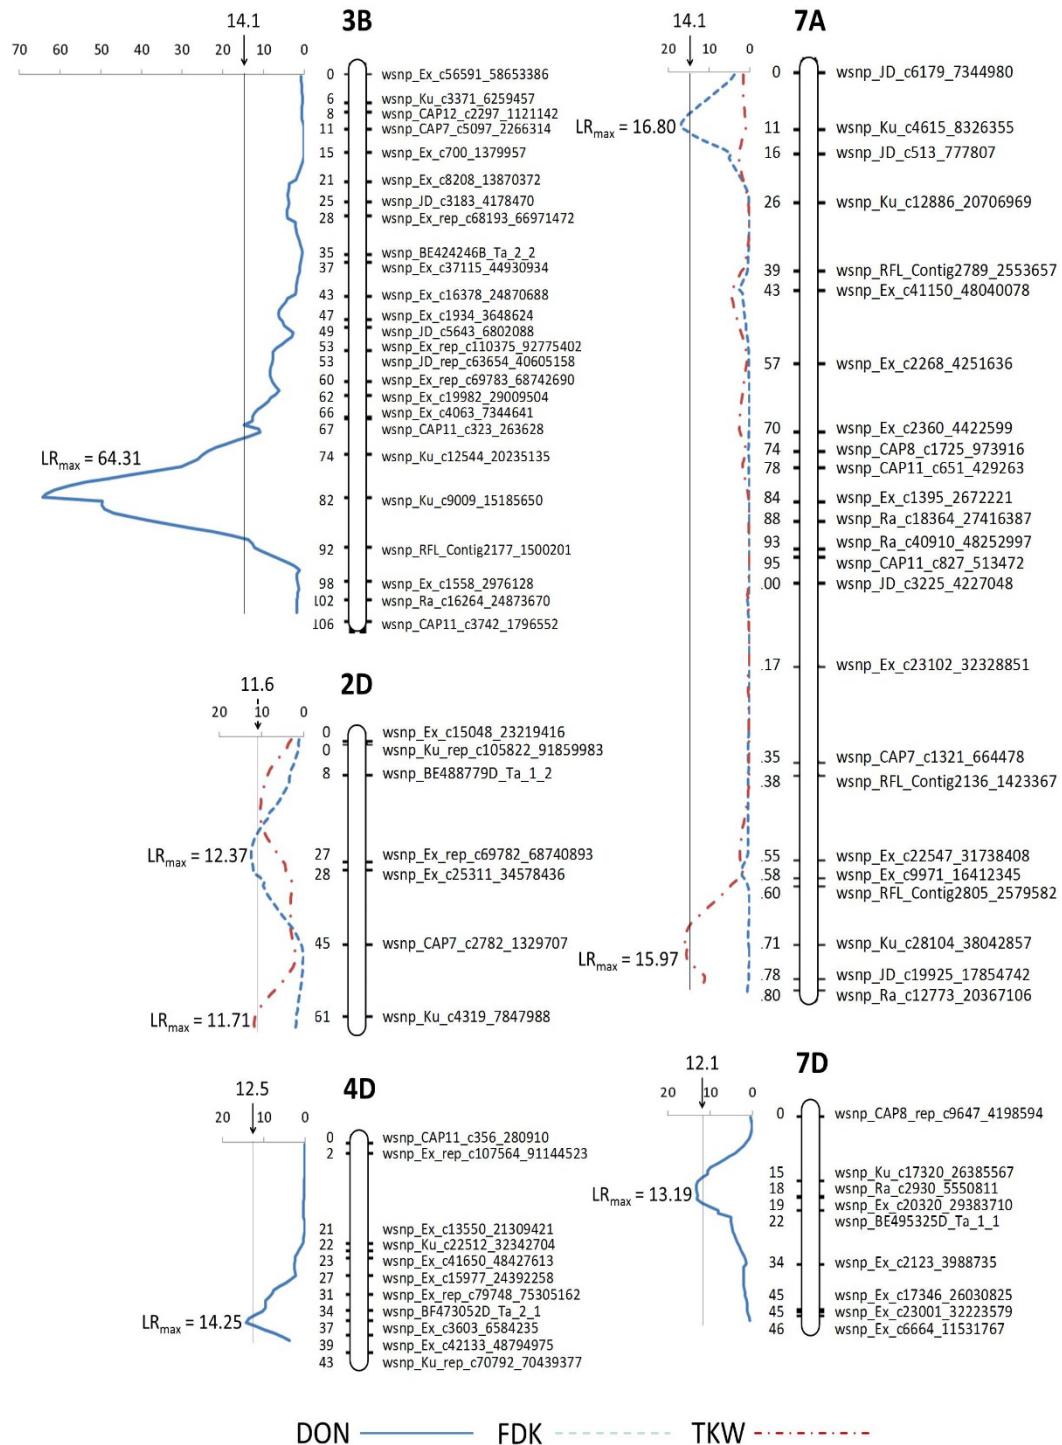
14.1
3B
70 60 50 40 30 20 10 0
0 wsnp_Ex_c56591_58653386
6 wsnp_Ku_c3371_6259457
8 wsnp_CAP12_c2297_1121142
11 wsnp_CAP7_c5097_2266314
15 wsnp_Ex_c700_1379957
21 wsnp_Ex_c8208_13870372
25 wsnp_JD_c3183_4178470
28 wsnp_Ex_rep_c68193_66971472
35 wsnp_BE424246B_Ta_2_2
37 wsnp_Ex_c37115_44930934
43 wsnp_Ex_c16378_24870688
47 wsnp_Ex_c1934_3648624
49 wsnp_JD_c5643_6802088
53 wsnp_Ex_rep_c110375_92775402
53 wsnp_JD_rep_c63654_40605158
60 wsnp_Ex_rep_c69783_68742690
62 wsnp_Ex_c19982_29009504
66 wsnp_Ex_c4063_7344641
67 wsnp_CAP11_c323_263628
$LR_{max}$ = 64.31
74 wsnp_Ku_c12544_20235135
82 wsnp_Ku_c9009_15185650
92 wsnp_RFL_Contig2177_1500201
98 wsnp_Ex_c1558_2976128
102 wsnp_Ra_c16264_24873670
106 wsnp_CAP11_c3742_1796552

14.1
7A
20 10 0
$LR_{max}$ = 16.80
0 wsnp_JD_c6179_7344980
11 wsnp_Ku_c4615_8326355
16 wsnp_JD_c513_777807
26 wsnp_Ku_c12886_20706969
39 wsnp_RFL_Contig2789_2553657
43 wsnp_Ex_c41150_48040078
57 wsnp_Ex_c2268_4251636
70 wsnp_Ex_c2360_4422599
74 wsnp_CAP8_c1725_973916
78 wsnp_CAP11_c651_429263
84 wsnp_Ex_c1395_2672221
88 wsnp_Ra_c18364_27416387
93 wsnp_Ra_c40910_48252997
95 wsnp_CAP11_c827_513472
.00 wsnp_JD_c3225_4227048
.17 wsnp_Ex_c23102_32328851
.35 wsnp_CAP7_c1321_664478
.38 wsnp_RFL_Contig2136_1423367
.55 wsnp_Ex_c22547_31738408
.58 wsnp_Ex_c9971_16412345
.60 wsnp_RFL_Contig2805_2579582
.71 wsnp_Ku_c28104_38042857
$LR_{max}$ = 15.97
.78 wsnp_JD_c19925_17854742
.80 wsnp_Ra_c12773_20367106

11.6
2D
20 10 0
0 wsnp_Ex_c15048_23219416
0 wsnp_Ku_rep_c105822_91859983
8 wsnp_BE488779D_Ta_1_2
$LR_{max}$ = 12.37
27 wsnp_Ex_rep_c69782_68740893
28 wsnp_Ex_c25311_34578436
45 wsnp_CAP7_c2782_1329707
$LR_{max}$ = 11.71
61 wsnp_Ku_c4319_7847988

12.5
4D
20 10 0
0 wsnp_CAP11_c356_280910
2 wsnp_Ex_rep_c107564_91144523
21 wsnp_Ex_c13550_21309421
22 wsnp_Ku_c22512_32342704
23 wsnp_Ex_c41650_48427613
27 wsnp_Ex_c15977_24392258
31 wsnp_Ex_rep_c79748_75305162
34 wsnp_BF473052D_Ta_2_1
$LR_{max}$ = 14.25
37 wsnp_Ex_c3603_6584235
39 wsnp_Ex_c42133_48794975
43 wsnp_Ku_rep_c70792_70439377

12.1
7D
20 10 0
0 wsnp_CAP8_rep_c9647_4198594
15 wsnp_Ku_c17320_26385567
18 wsnp_Ra_c2930_5550811
$LR_{max}$ = 13.19
19 wsnp_Ex_c20320_29383710
22 wsnp_BE495325D_Ta_1_1
34 wsnp_Ex_c2123_3988735
45 wsnp_Ex_c17346_26030825
45 wsnp_Ex_c23001_32223579
46 wsnp_Ex_c6664_11531767

DON FDK TKW